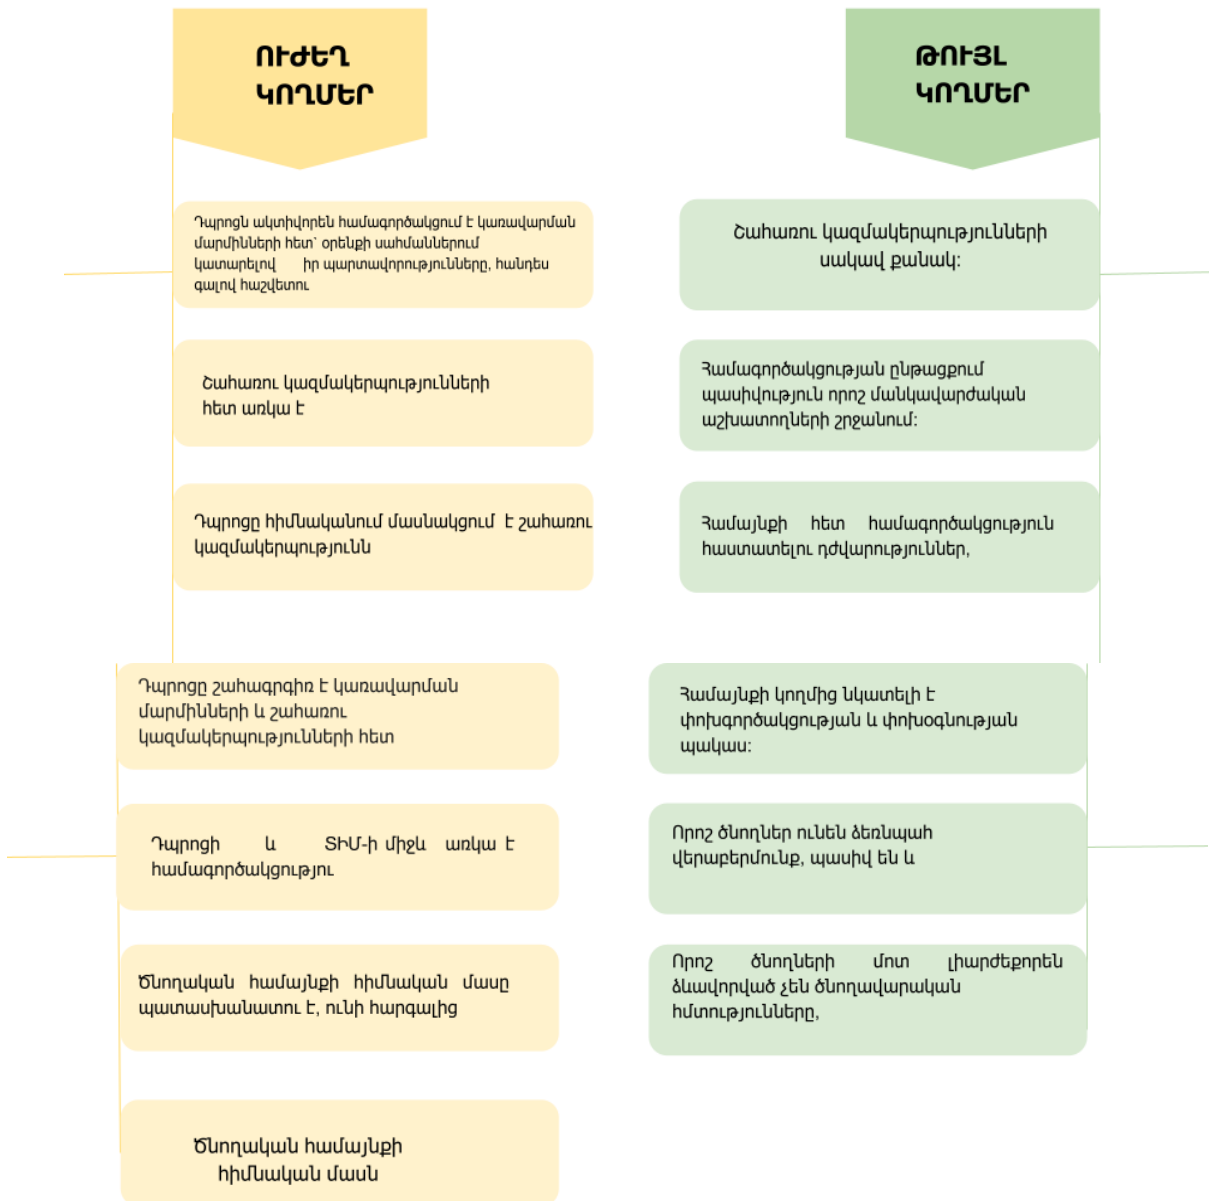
ՈՒԺԵՂ ԿՈՂՄԵՐ

ԹՈՒՅԼ ԿՈՂՄԵՐ

Դպրոցն ակտիվորեն համագործակցում է կառավարման մարմինների հետ՝ օրենքի սահմաններում կատարելով իր պարտավորությունները, հանդես գալով հաշվետու

Շահառու կազմակերպությունների սակավ քանակ:

Շահառու կազմակերպությունների հետ առկա է

Համագործակցության ընթացքում պասիվություն որոշ մանկավարժական աշխատողների շրջանում:

Դպրոցը հիմնականում մասնակցում է շահառու կազմակերպություննն

Համայնքի հետ համագործակցություն հաստատելու դժվարություններ,

Դպրոցը շահագրգիռ է կառավարման մարմինների և շահառու կազմակերպությունների հետ

Համայնքի կողմից նկատելի է փոխգործակցության և փոխօգնության պակաս:

Դպրոցի և ՏԻՄ-ի միջև առկա է համագործակցությու

Որոշ ծնողներ ունեն ձեռնպահ վերաբերմունք, պասիվ են և

Ծնողական համայնքի հիմնական մասը պատասխանատու է, ունի հարգալից

Որոշ ծնողների մոտ լիարժեքորեն ձևավորված չեն ծնողավարական հմտությունները,

Ծնողական համայնքի հիմնական մասն